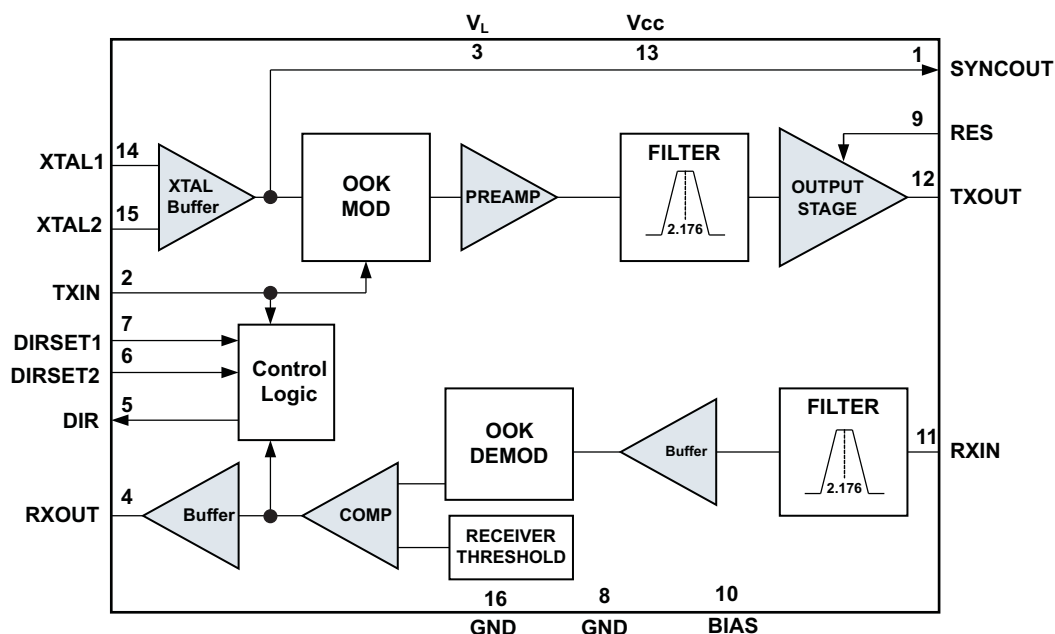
$V_L$
3
Vcc
13
1
SYNCOUT
9
RES
XTAL1
14
XTAL Buffer
OOK MOD
PREAMP
FILTER
2.176
OUTPUT STAGE
12
TXOUT
XTAL2
15
TXIN
2
DIRSET1
7
DIRSET2
6
Control Logic
DIR
5
OOK DEMOD
Buffer
FILTER
2.176
11
RXIN
RXOUT
4
Buffer
COMP
RECEIVER THRESHOLD
16
GND
8
GND
10
BIAS